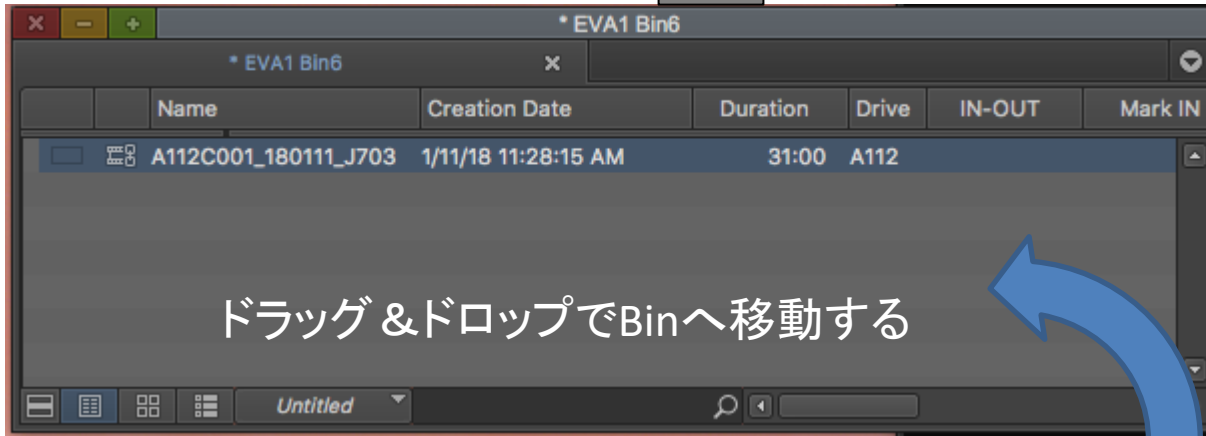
* EVA1 Bin6

* EVA1 Bin6

| | | Name | Creation Date | Duration | Drive | IN-OUT | Mark IN |
|---|---|---|---|---|---|---|---|
| | | A112C001_180111_J703 | 1/11/18 11:28:15 AM | 31:00 | A112 | | |

ドラッグ &ドロップでBinへ移動する

Untitled